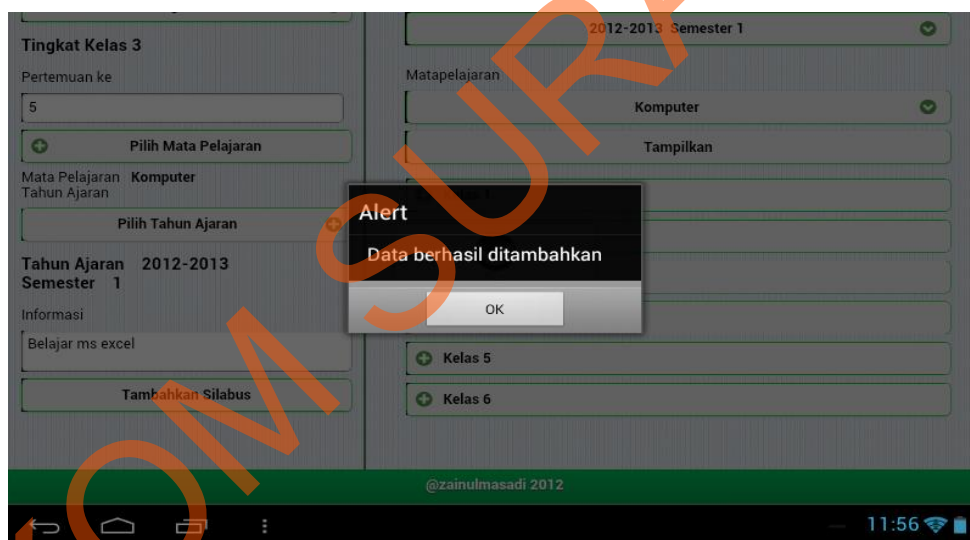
Tingkat Kelas 3

Pertemuan ke

5

Pilih Mata Pelajaran

Mata Pelajaran Komputer
Tahun Ajaran

Pilih Tahun Ajaran

Tahun Ajaran 2012-2013
Semester 1

Informasi

Belajar ms excel

Tambahkan Silabus

2012-2013 Semester 1

Matapelajaran

Komputer

Tampilkan

Alert

Data berhasil ditambahkan

OK

Kelas 5

Kelas 6

@zainulmasadi 2012

11:56